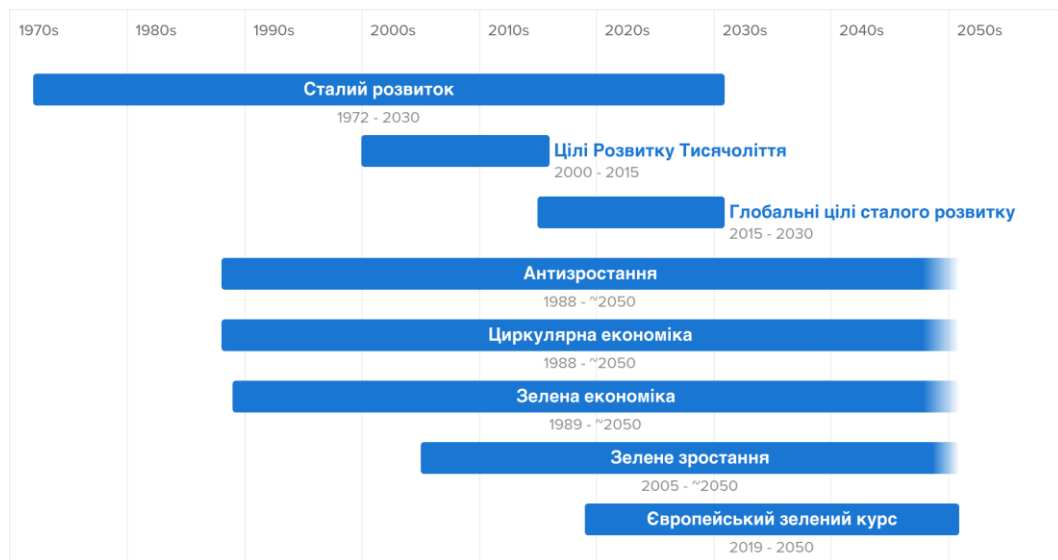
1970s 1980s 1990s 2000s 2010s 2020s 2030s 2040s 2050s

Сталий розвиток
1972 - 2030

Цілі Розвитку Тисячоліття
2000 - 2015

Глобальні цілі сталого розвитку
2015 - 2030

Антизростання
1988 - ~2050

Циркулярна економіка
1988 - ~2050

Зелена економіка
1989 - ~2050

Зелене зростання
2005 - ~2050

Європейський зелений курс
2019 - 2050